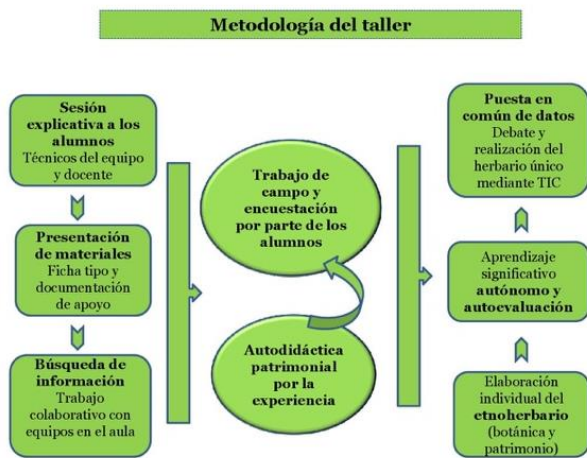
Metodología del taller

**Sesión explicativa a los alumnos**
Técnicos del equipo y docente

**Presentación de materiales**
Ficha tipo y documentación de apoyo

**Búsqueda de información**
Trabajo colaborativo con equipos en el aula

**Trabajo de campo y encuestación por parte de los alumnos**

**Autodidáctica patrimonial por la experiencia**

**Puesta en común de datos**
Debate y realización del herbario único mediante TIC

Aprendizaje significativo **autónomo y autoevaluación**

Elaboración individual del **etnoherbario** (botánica y patrimonio)